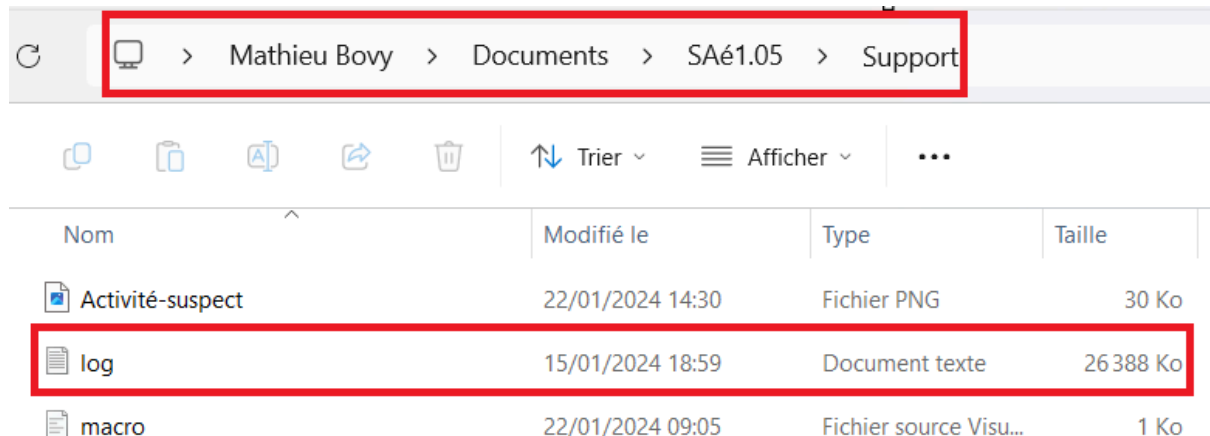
> Mathieu Bovy > Documents > SAé1.05 > Support

Trier Afficher ...

| Nom | Modifié le | Type | Taille |
|---|---|---|---|
| Activité-suspect | 22/01/2024 14:30 | Fichier PNG | 30 Ko |
| log | 15/01/2024 18:59 | Document texte | 26 388 Ko |
| macro | 22/01/2024 09:05 | Fichier source Visu | 1 Ko |